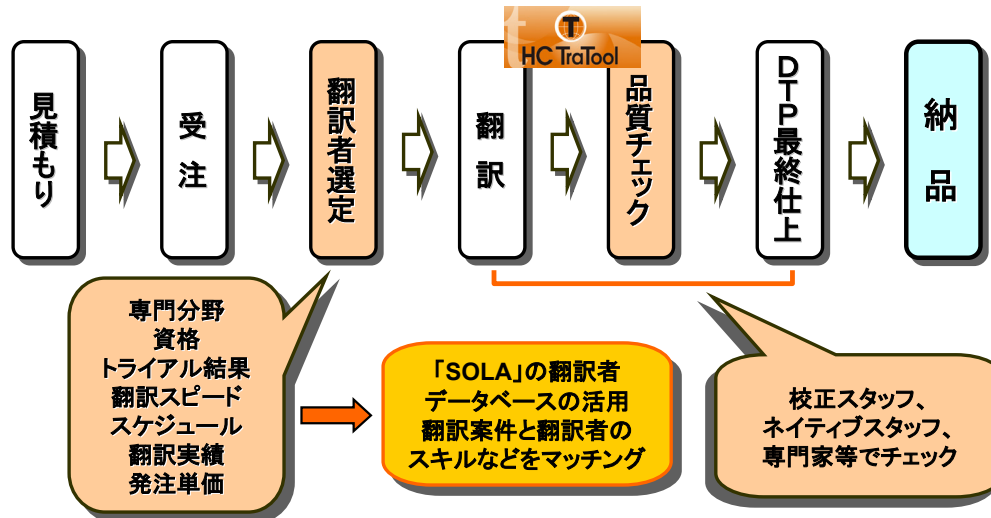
見積もり

受注

翻訳者選定

HC TraTool

翻訳

品質チェック

DTP最終仕上

納品

専門分野
資格
トライアル結果
翻訳スピード
スケジュール
翻訳実績
発注単価

「SOLA」の翻訳者
データベースの活用
翻訳案件と翻訳者の
スキルなどをマッチング

校正スタッフ、
ネイティブスタッフ、
専門家等でチェック